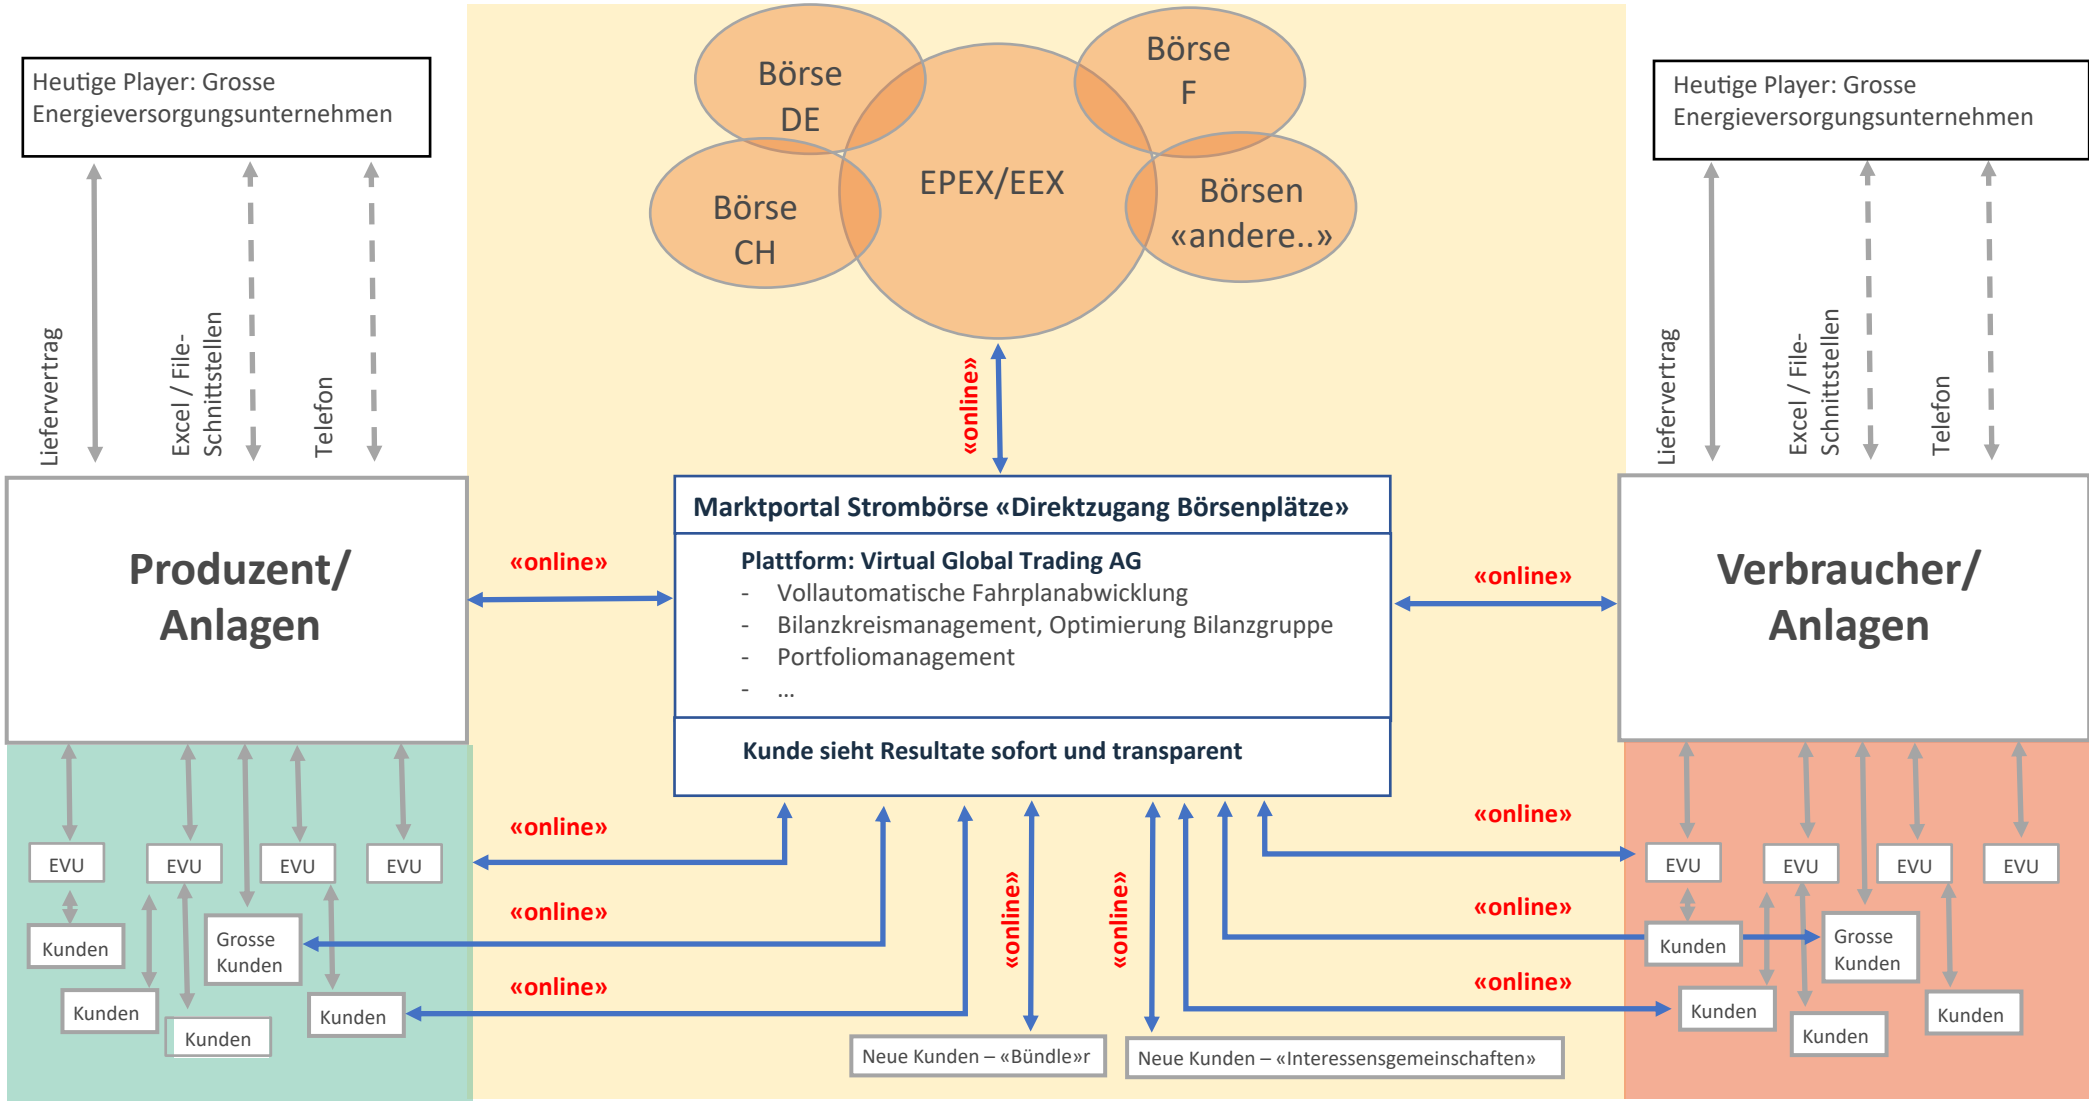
Heutige Player: Grosse Energieversorgungsunternehmen

Börse DE

Börse F

EPEX/EEX

Börse CH

Börsen «andere..»

Heutige Player: Grosse Energieversorgungsunternehmen

Liefervertrag

Excel / File-Schnittstellen

Telefon

«online»

Liefervertrag

Excel / File-Schnittstellen

Telefon

Produzent/ Anlagen

«online»

Marktportal Strombörse «Direktzugang Börsenplätze»

Plattform: Virtual Global Trading AG
- Vollautomatische Fahrplanabwicklung
- Bilanzkreismanagement, Optimierung Bilanzgruppe
- Portfoliomanagement
- ...

Kunde sieht Resultate sofort und transparent

«online»

Verbraucher/ Anlagen

«online»

«online»

EVU

EVU

EVU

EVU

Kunden

Grosse Kunden

Kunden

Kunden

Kunden

«online»

«online»

«online»

«online»

«online»

«online»

EVU

EVU

EVU

EVU

Kunden

Grosse Kunden

Kunden

Kunden

Kunden

Neue Kunden – «Bündle»r

Neue Kunden – «Interessensgemeinschaften»